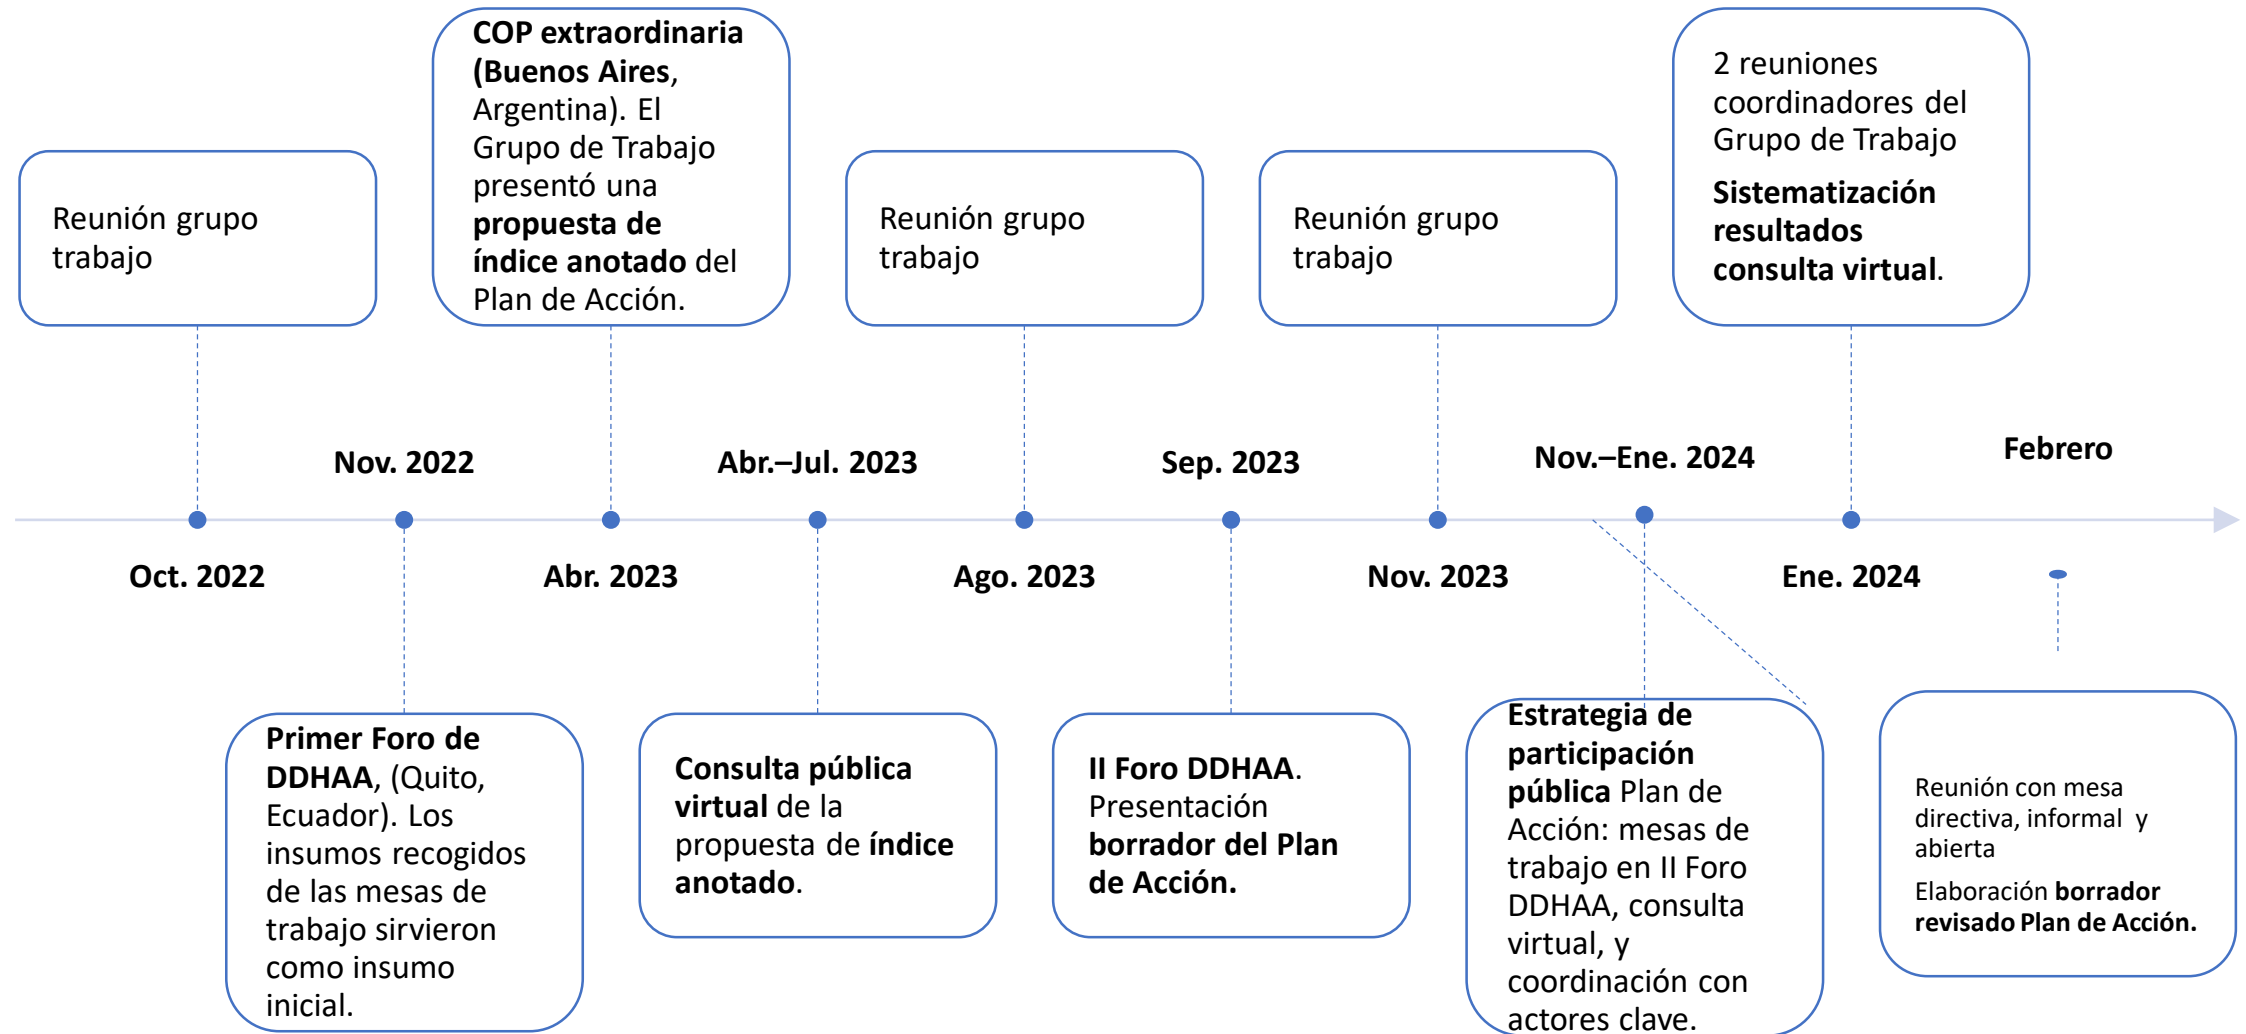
Reunión grupo trabajo

COP extraordinaria (Buenos Aires, Argentina). El Grupo de Trabajo presentó una propuesta de índice anotado del Plan de Acción.

Reunión grupo trabajo

Reunión grupo trabajo

2 reuniones coordinadores del Grupo de Trabajo

Sistematización resultados consulta virtual.

Nov. 2022

Abr.–Jul. 2023

Sep. 2023

Nov.–Ene. 2024

Febrero

Oct. 2022

Abr. 2023

Ago. 2023

Nov. 2023

Ene. 2024

Primer Foro de DDHAA, (Quito, Ecuador). Los insumos recogidos de las mesas de trabajo sirvieron como insumo inicial.

Consulta pública virtual de la propuesta de índice anotado.

II Foro DDHAA. Presentación borrador del Plan de Acción.

Estrategia de participación pública Plan de Acción: mesas de trabajo en II Foro DDHAA, consulta virtual, y coordinación con actores clave.

Reunión con mesa directiva, informal y abierta

Elaboración borrador revisado Plan de Acción.